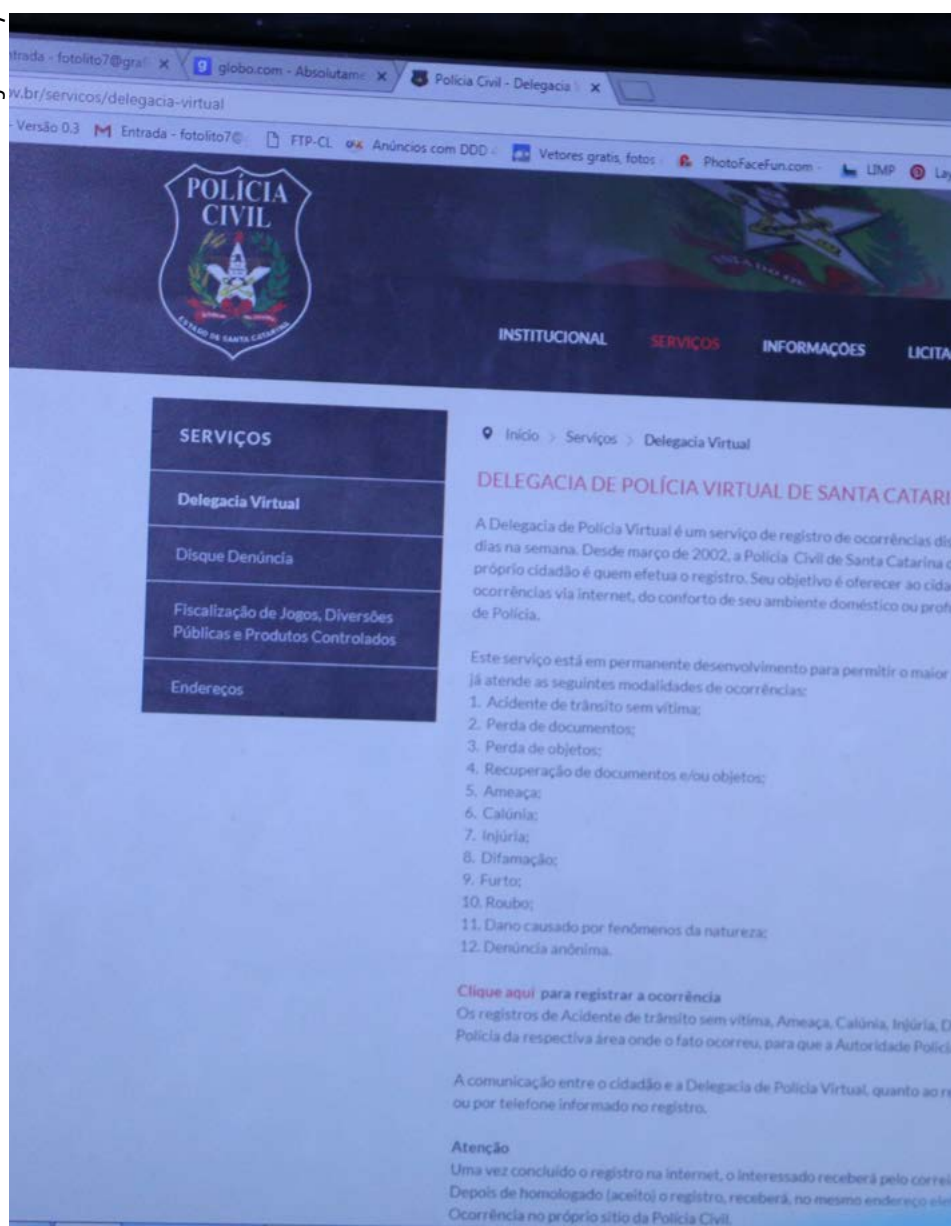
ntrada - fotolito7@gra × globo.com - Absolutam × Polícia Civil - Delegacia ×

v.br/servicos/delegacia-virtual

Versão 0.3 Entrada - fotolito7@ FTP-CL Anúncios com DDD Vetores gratis, fotos PhotoFaceFun.com LIMP La

POLÍCIA CIVIL

ESTADO DE SANTA CATARINA

INSTITUCIONAL SERVIÇOS INFORMAÇOES LICITA

SERVIÇOS

Delegacia Virtual

Disque Denúncia

Fiscalização de Jogos, Diversões Públicas e Produtos Controlados

Endereços

Início > Serviços > Delegacia Virtual

DELEGACIA DE POLÍCIA VIRTUAL DE SANTA CATARI

A Delegacia de Polícia Virtual é um serviço de registro de ocorrências dis dias na semana. Desde março de 2002, a Polícia Civil de Santa Catarina próprio cidadão é quem efetua o registro. Seu objetivo é oferecer ao cida ocorrências via internet, do conforto de seu ambiente doméstico ou prof de Polícia.

Este serviço está em permanente desenvolvimento para permitir o maior já atende as seguintes modalidades de ocorrências:
1. Acidente de trânsito sem vítima;
2. Perda de documentos;
3. Perda de objetos;
4. Recuperação de documentos e/ou objetos;
5. Ameaça;
6. Calúnia;
7. Injúria;
8. Difamação;
9. Furto;
10. Roubo;
11. Dano causado por fenômenos da natureza;
12. Denúncia anônima.

Clique aqui para registrar a ocorrência
Os registros de Acidente de trânsito sem vítima, Ameaça, Calúnia, Injúria, D Polícia da respectiva área onde o fato ocorreu, para que a Autoridade Polici

A comunicação entre o cidadão e a Delegacia de Polícia Virtual, quanto ao r ou por telefone informado no registro.

Atenção
Uma vez concluído o registro na internet, o interessado receberá pelo correi Depois de homologado (aceito) o registro, receberá, no mesmo endereço ele Ocorrência no próprio sítio da Polícia Civil.